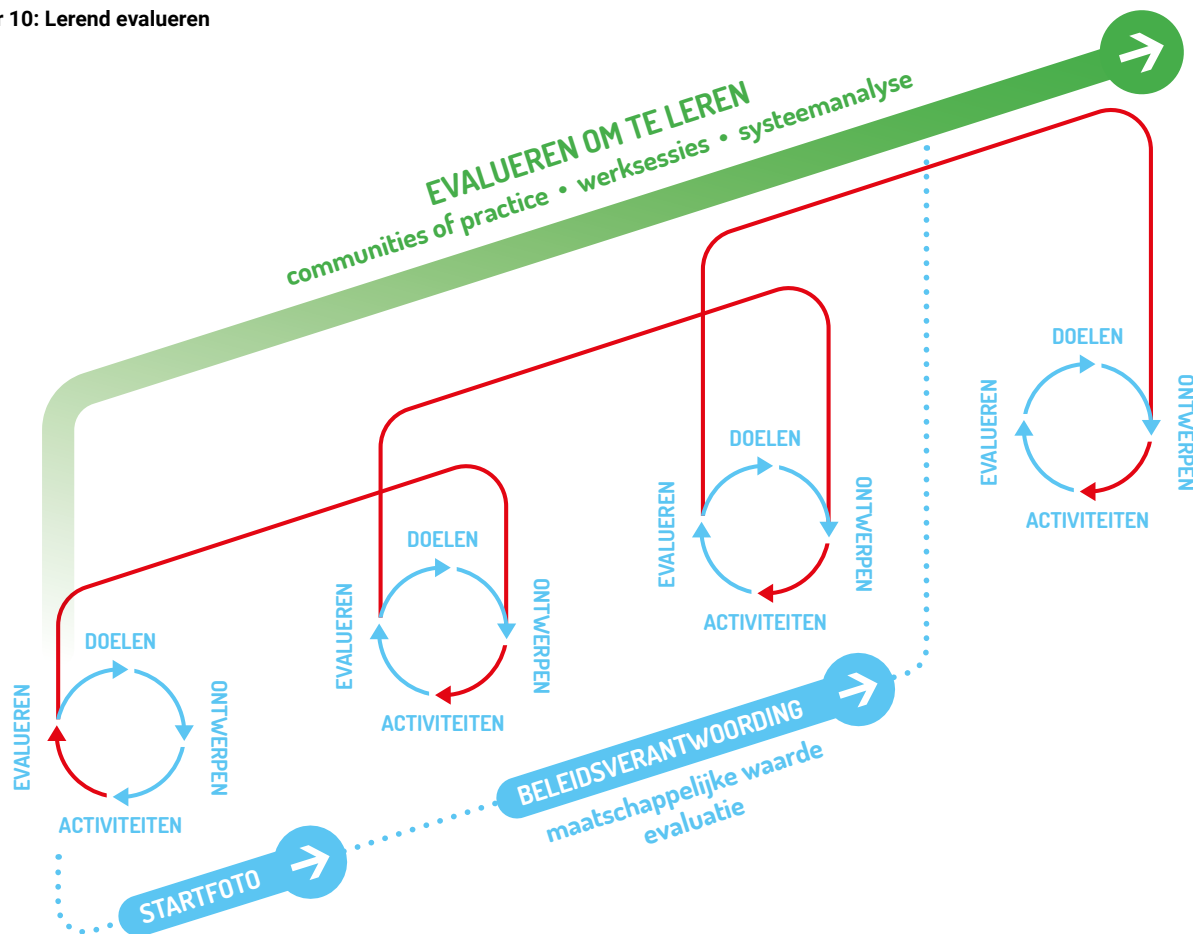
r 10: Lerend evalueren

EVALUEREN OM TE LEREN
communities of practice • werksessies • systeemanalyse

DOELEN
EVALUEREN
ONTWERPEN
ACTIVITEITEN

DOELEN
EVALUEREN
ONTWERPEN
ACTIVITEITEN

DOELEN
EVALUEREN
ONTWERPEN
ACTIVITEITEN

DOELEN
EVALUEREN
ONTWERPEN
ACTIVITEITEN

BELEIDSVERANTWOORDING
maatschappelijke waarde
evaluatie

STARTFOTO